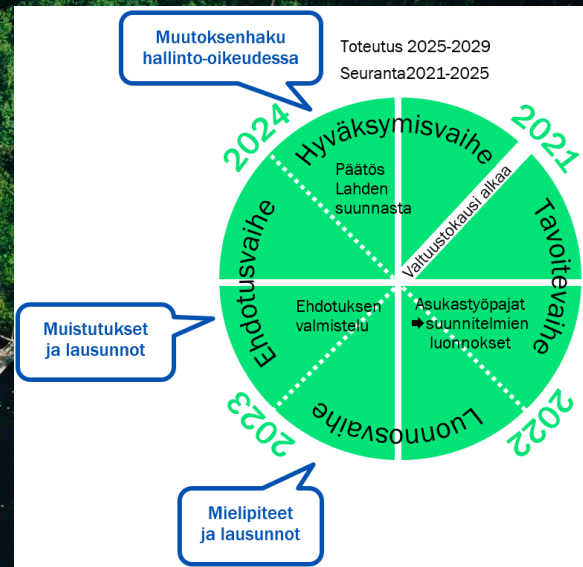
Muutoksenhaku hallinto-oikeudessa

Toteutus 2025-2029
Seuranta2021-2025

2024

Hyväksymisvaihe

2021

Päätös Lahden suunnasta

Valtuustokausi alkaa

Tavoitevaihe

Ehdotusvaihe

Muistutukset ja lausunnot

Ehdotuksen valmistelu

Asukastyöpajat ➡suunnitelmien luonnokset

Luonnosvaihe

2023

2022

Mielipiteet ja lausunnot